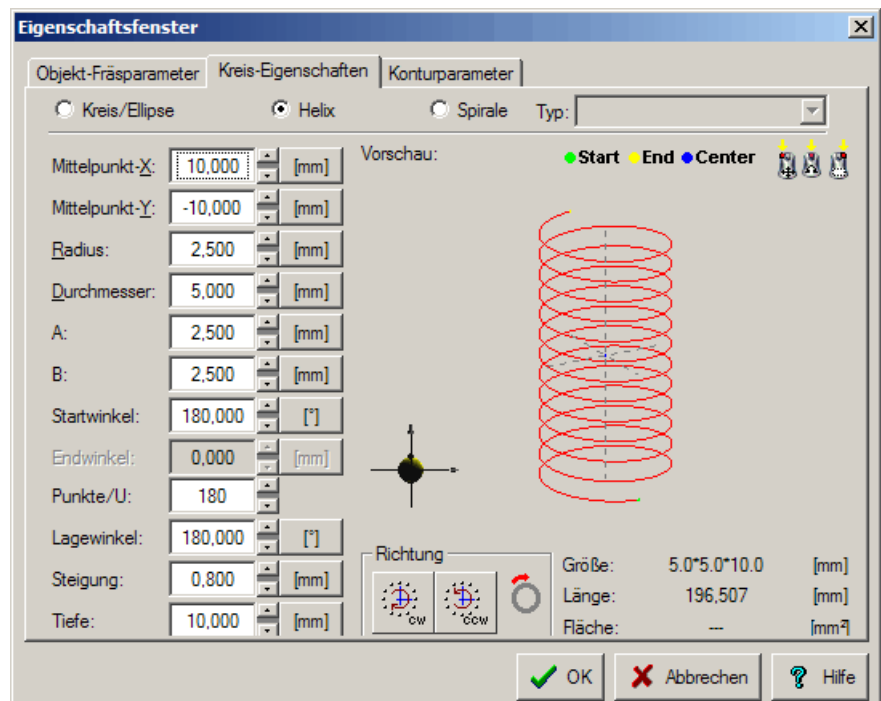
Eigenschaftsfenster

Objekt-Fräsparameter | Kreis-Eigenschaften | Konturparameter

Kreis/Ellipse   Helix   Spirale   Typ:

Mittelpunkt-X: 10,000 [mm]
Mittelpunkt-Y: -10,000 [mm]
Radius: 2,500 [mm]
Durchmesser: 5,000 [mm]
A: 2,500 [mm]
B: 2,500 [mm]
Startwinkel: 180,000 [°]
Endwinkel: 0,000 [mm]
Punkte/U: 180
Lagewinkel: 180,000 [°]
Steigung: 0,800 [mm]
Tiefe: 10,000 [mm]

Vorschau:

Start End Center

Richtung
cw ccw

Größe: 5.0*5.0*10.0 [mm]
Länge: 196,507 [mm]
Fläche: --- [mm²]

OK   Abbrechen   Hilfe